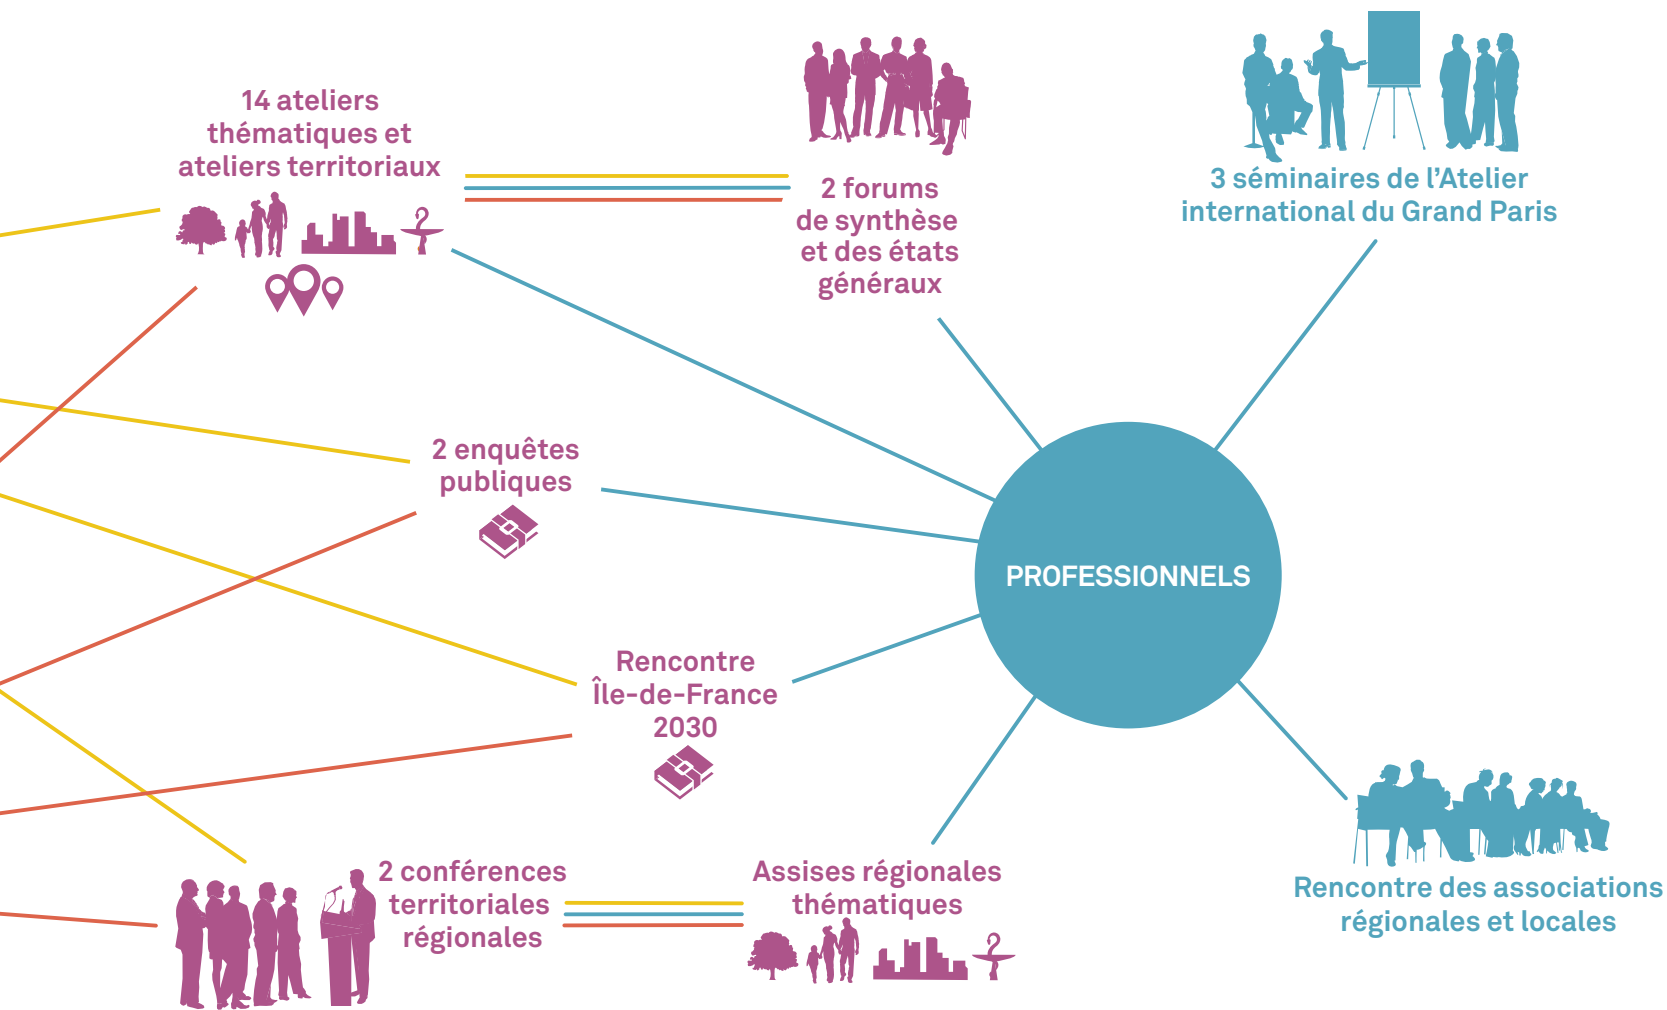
14 ateliers thématiques et ateliers territoriaux

2 forums de synthèse et des états généraux

3 séminaires de l'Atelier international du Grand Paris

2 enquêtes publiques

PROFESSIONNELS

Rencontre Île-de-France 2030

2 conférences territoriales régionales

Assises régionales thématiques

Rencontre des associations régionales et locales